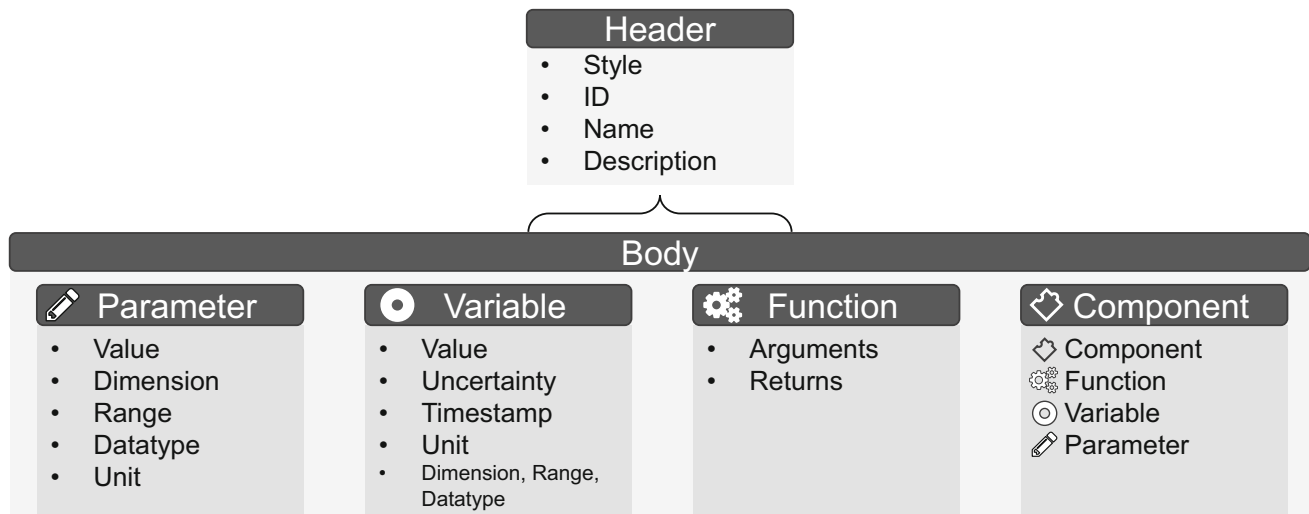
Header
- Style
- ID
- Name
- Description

Body

Parameter
- Value
- Dimension
- Range
- Datatype
- Unit

Variable
- Value
- Uncertainty
- Timestamp
- Unit
- Dimension, Range, Datatype

Function
- Arguments
- Returns

Component
Component
Function
Variable
Parameter